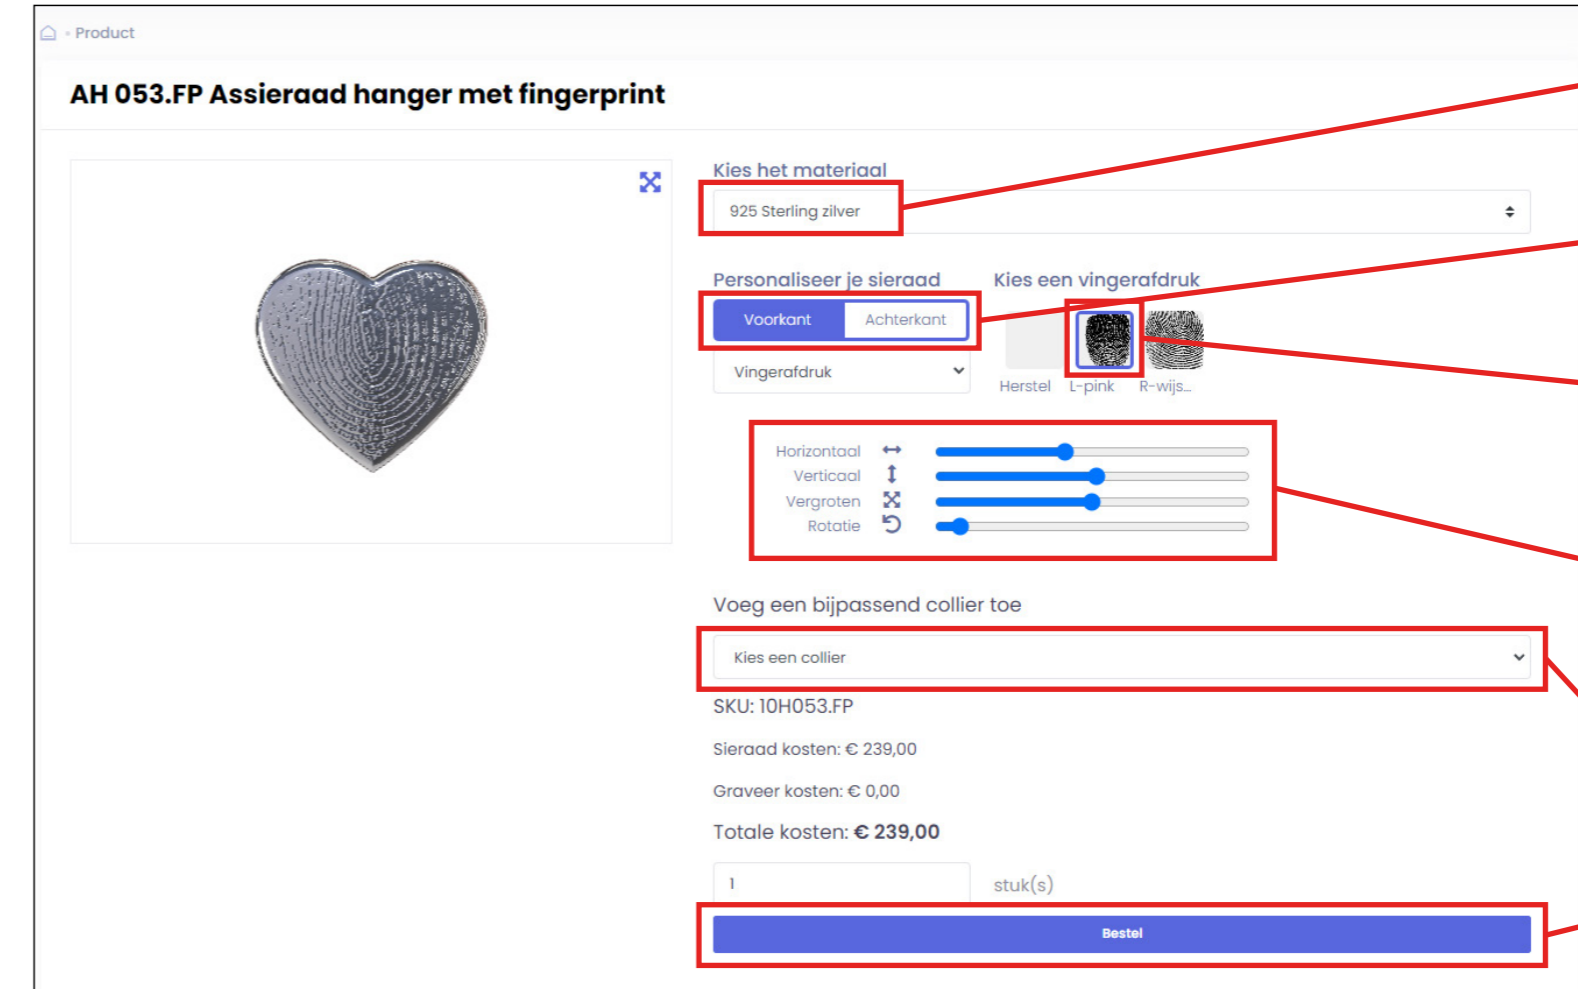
· Product

AH 053.FP Assieraad hanger met fingerprint

Kies het materiaal

925 Sterling zilver

Personaliseer je sieraad

Voorkant

Achterkant

Vingerafdruk

Kies een vingerafdruk

Herstel

L-pink

R-wijs...

Horizontaal

Verticaal

Vergroten

Rotatie

Voeg een bijpassend collier toe

Kies een collier

SKU: 10H053.FP

Sieraad kosten: € 239,00

Graveer kosten: € 0,00

Totale kosten: € 239,00

1

stuk(s)

Bestel